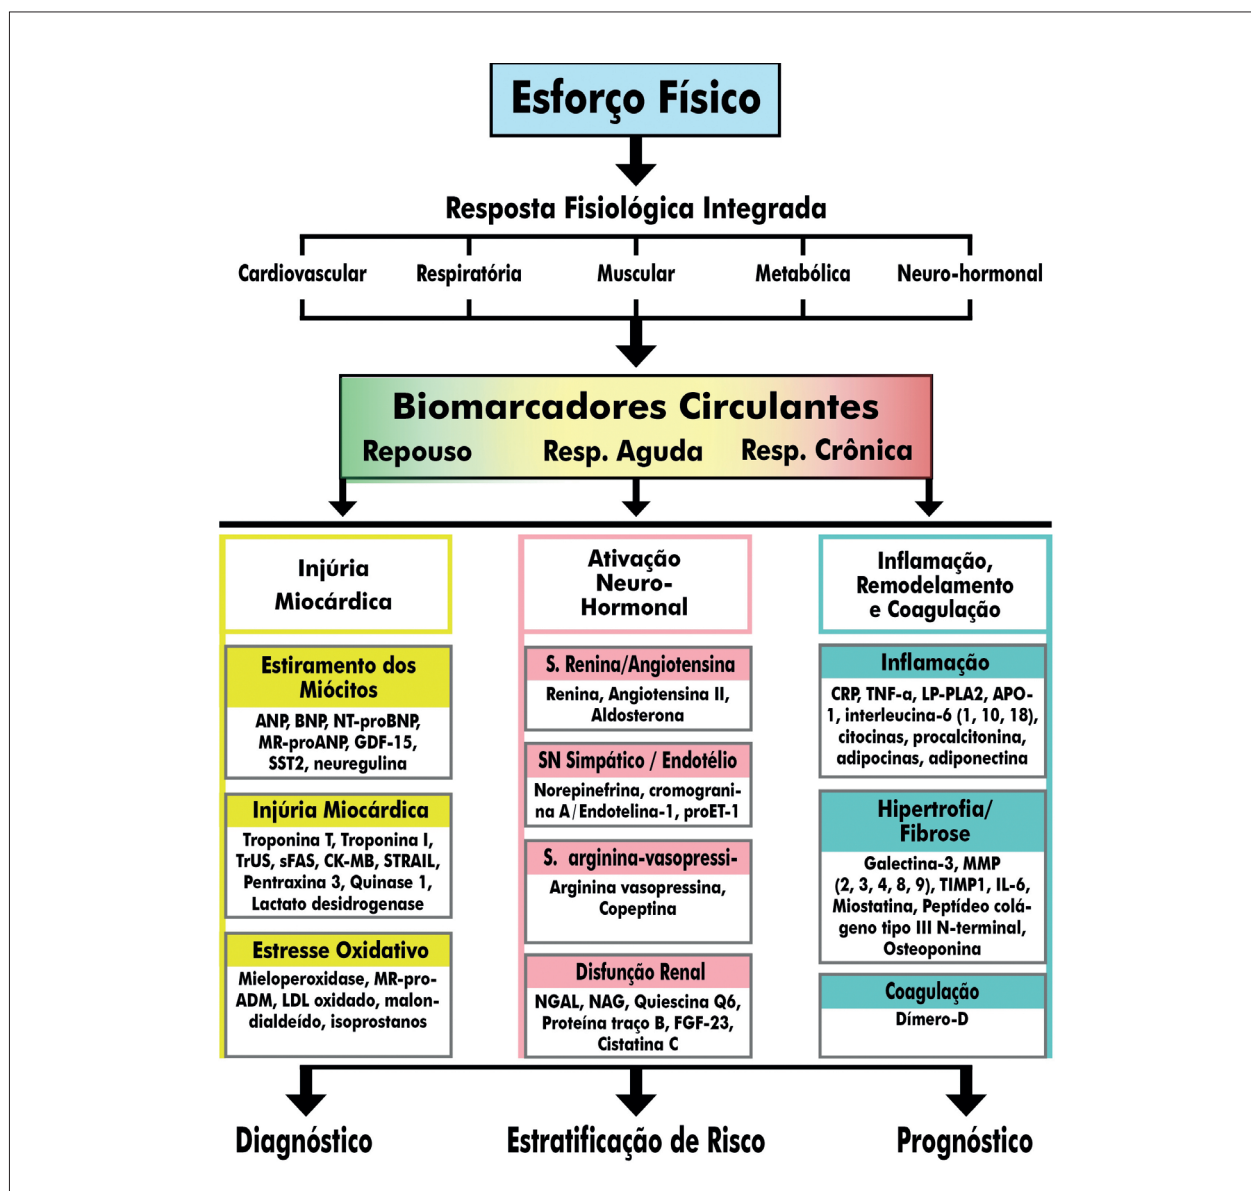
Esforço Físico

Resposta Fisiológica Integrada

Cardiovascular

Respiratória

Muscular

Metabólica

Neuro-hormonal

Biomarcadores Circulantes

Repouso

Resp. Aguda

Resp. Crônica

Injúria Miocárdica

Estiramento dos Miócitos

ANP, BNP, NT-proBNP, MR-proANP, GDF-15, SST2, neuregulina

Injúria Miocárdica

Troponina T, Troponina I, TrUS, sFAS, CK-MB, STRAIL, Pentraxina 3, Quinase 1, Lactato desidrogenase

Estresse Oxidativo

Mieloperoxidase, MR-pro-ADM, LDL oxidado, malondialdeído, isoprostanos

Ativação Neuro-Hormonal

S. Renina/Angiotensina

Renina, Angiotensina II, Aldosterona

SN Simpático / Endotélio

Norepinefrina, cromogranina A / Endotelina-1, proET-1

S. arginina-vasopressi-

Arginina vasopressina, Copeptina

Disfunção Renal

NGAL, NAG, Quiescina Q6, Proteína traço B, FGF-23, Cistatina C

Inflamação, Remodelamento e Coagulação

Inflamação

CRP, TNF-α, LP-PLA2, APO-1, interleucina-6 (1, 10, 18), citocinas, procalcitonina, adipocinas, adiponectina

Hipertrofia/ Fibrose

Galectina-3, MMP (2, 3, 4, 8, 9), TIMP1, IL-6, Miostatina, Peptídeo colágeno tipo III N-terminal, Osteoponina

Coagulação

Dímero-D

Diagnóstico

Estratificação de Risco

Prognóstico